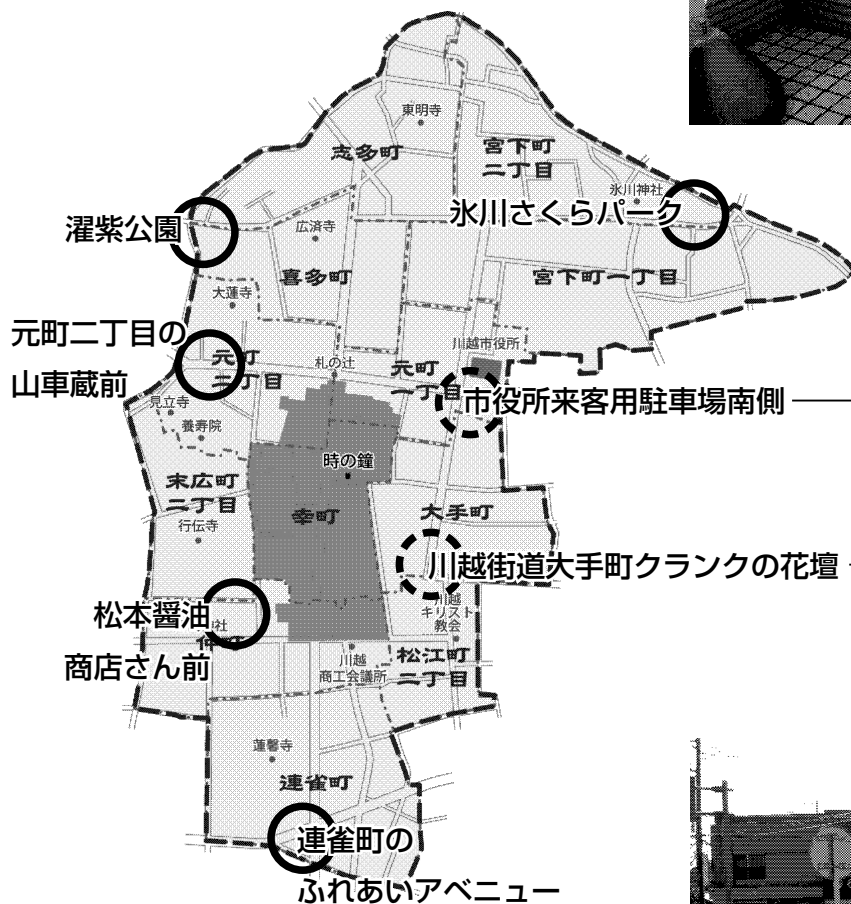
東明寺
志多町
宮下町
二丁目
氷川神社
濯紫公園
氷川さくらパーク
広済寺
喜多町
宮下町一丁目
大蓮寺
元町二丁目の
山車蔵前
元町
二丁目
札の辻
元町
一丁目
川越市役所
市役所来客用駐車場南側
見立寺
養寿院
時の鐘
末広町
二丁目
幸町
大手町
行伝寺
川越街道大手町クランクの花壇
松本醤油
商店さん前
川越
キリスト
教会
川越
商工会議所
松江町
二丁目
蓮馨寺
連雀町
連雀町の
ふれあいアベニュー